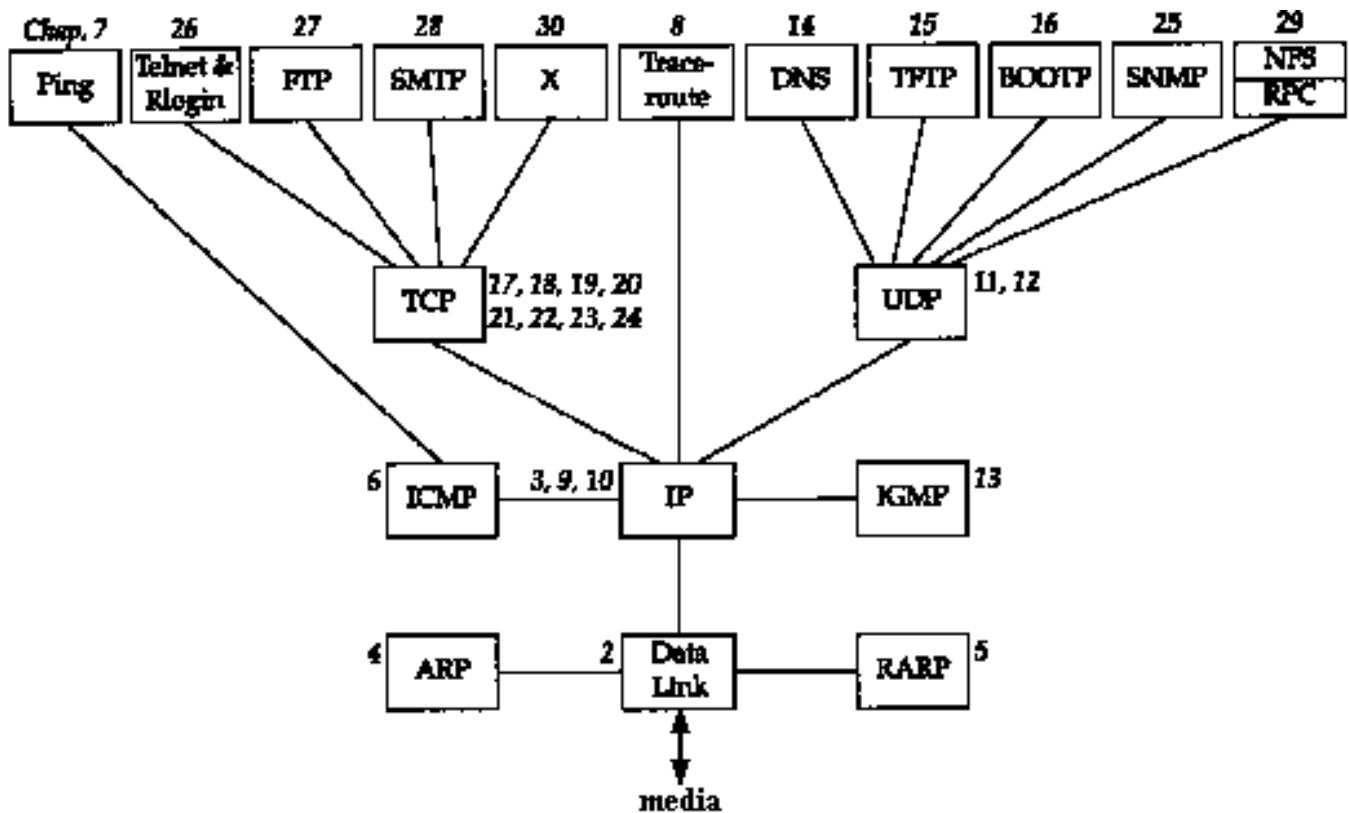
Chap. 7
Ping

26
Telnet & Rlogin

27
FTP

28
SMTP

30
X

8
Traceroute

14
DNS

15
TFTP

16
BOOTP

25
SNMP

29
NFS
RPC

TCP 17, 18, 19, 20 21, 22, 23, 24

UDP 11, 12

6 ICMP 3, 9, 10 IP IGMP 13

4 ARP 2 Data Link RARP 5

media